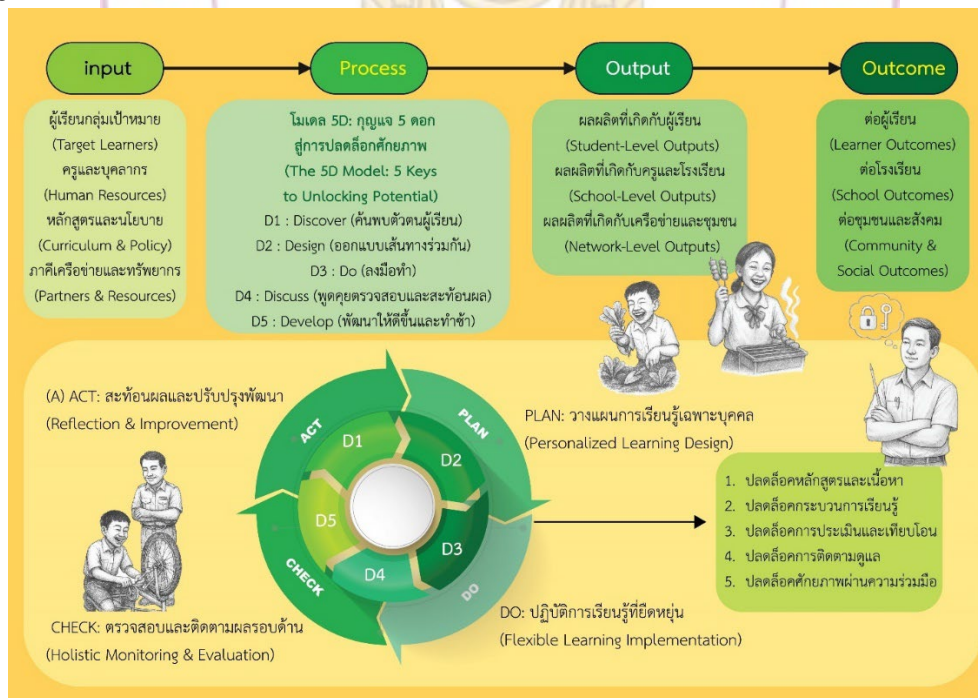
input

Process

Output

Outcome

ผู้เรียนกลุ่มเป้าหมาย (Target Learners) ครูและบุคลากร (Human Resources) หลักสูตรและนโยบาย (Curriculum & Policy) ภาคีเครือข่ายและทรัพยากร (Partners & Resources)

โมเดล 5D: กุญแจ 5 ดอก สู่การปลดล็อกศักยภาพ (The 5D Model: 5 Keys to Unlocking Potential)
D1 : Discover (ค้นพบตัวตนผู้เรียน)
D2 : Design (ออกแบบเส้นทางร่วมกัน)
D3 : Do (ลงมือทำ)
D4 : Discuss (พูดคุยตรวจสอบและสะท้อนผล)
D5 : Develop (พัฒนาให้ดีขึ้นและทำซ้ำ)

ผลผลิตที่เกิดกับผู้เรียน (Student-Level Outputs) ผลผลิตที่เกิดกับครูและโรงเรียน (School-Level Outputs) ผลผลิตที่เกิดกับเครือข่ายและชุมชน (Network-Level Outputs)

ต่อผู้เรียน (Learner Outcomes) ต่อโรงเรียน (School Outcomes) ต่อชุมชนและสังคม (Community & Social Outcomes)

(A) ACT: สะท้อนผลและปรับปรุงพัฒนา (Reflection & Improvement)

ACT

PLAN

D1

D2

D5

D3

D4

CHECK

DO

PLAN: วางแผนการเรียนรู้เฉพาะบุคคล (Personalized Learning Design)

1. ปลดล็อคหลักสูตรและเนื้อหา
2. ปลดล็อคกระบวนการเรียนรู้
3. ปลดล็อคการประเมินและเทียบโอน
4. ปลดล็อคการติดตามดูแล
5. ปลดล็อคศักยภาพผ่านความร่วมมือ

CHECK: ตรวจสอบและติดตามผลรอบด้าน (Holistic Monitoring & Evaluation)

DO: ปฏิบัติการเรียนรู้ที่ยืดหยุ่น (Flexible Learning Implementation)